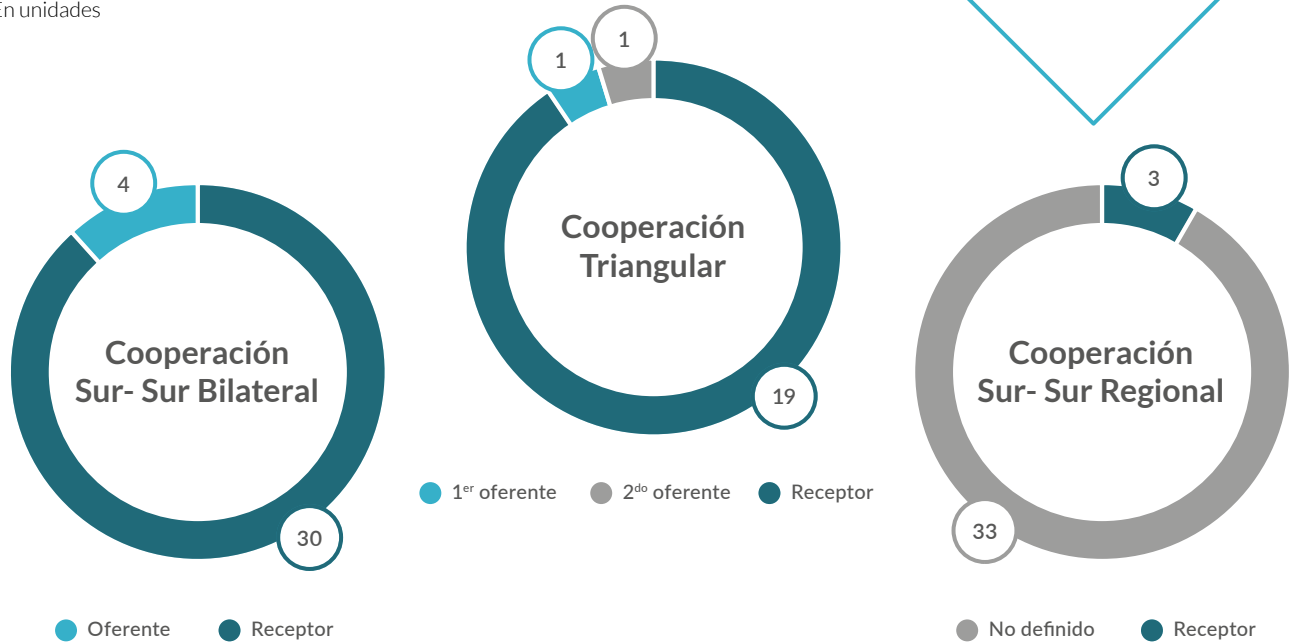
En unidades

4

Cooperación Sur- Sur Bilateral

30

Oferente Receptor

1 1

Cooperación Triangular

19

$1^{er}$ oferente $2^{do}$ oferente Receptor

3

Cooperación Sur- Sur Regional

33

No definido Receptor